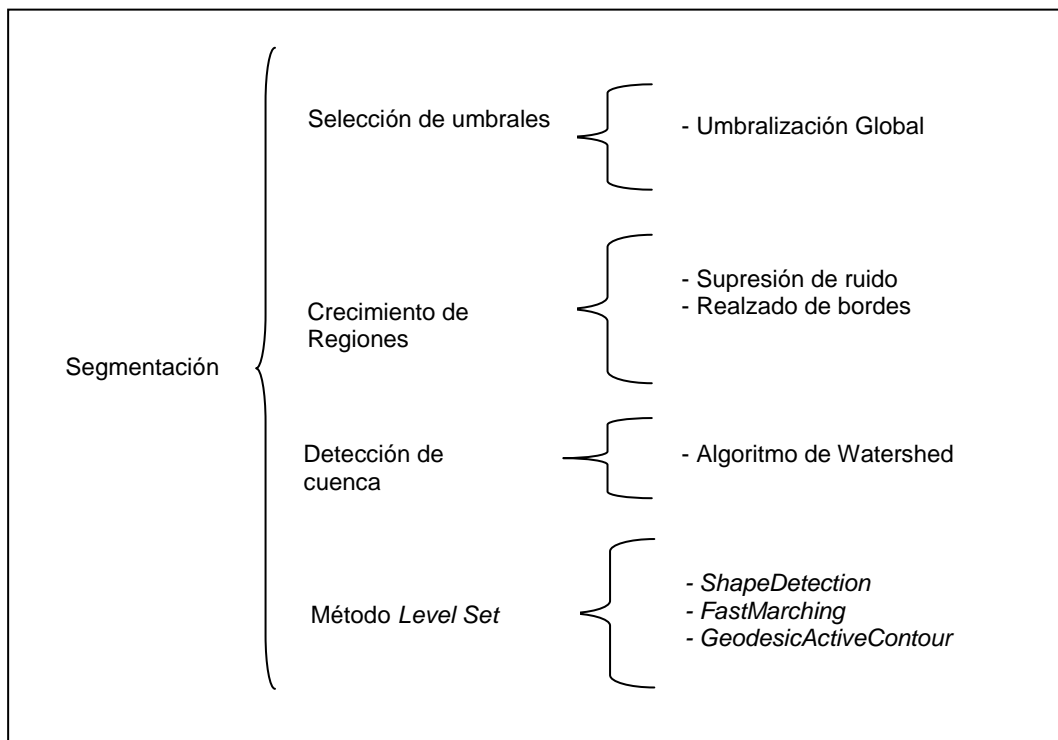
Segmentación

Selección de umbrales

- Umbralización Global

Crecimiento de Regiones

- Supresión de ruido
- Realzado de bordes

Detección de cuenca

- Algoritmo de Watershed

Método *Level Set*

*- ShapeDetection*
*- FastMarching*
*- GeodesicActiveContour*